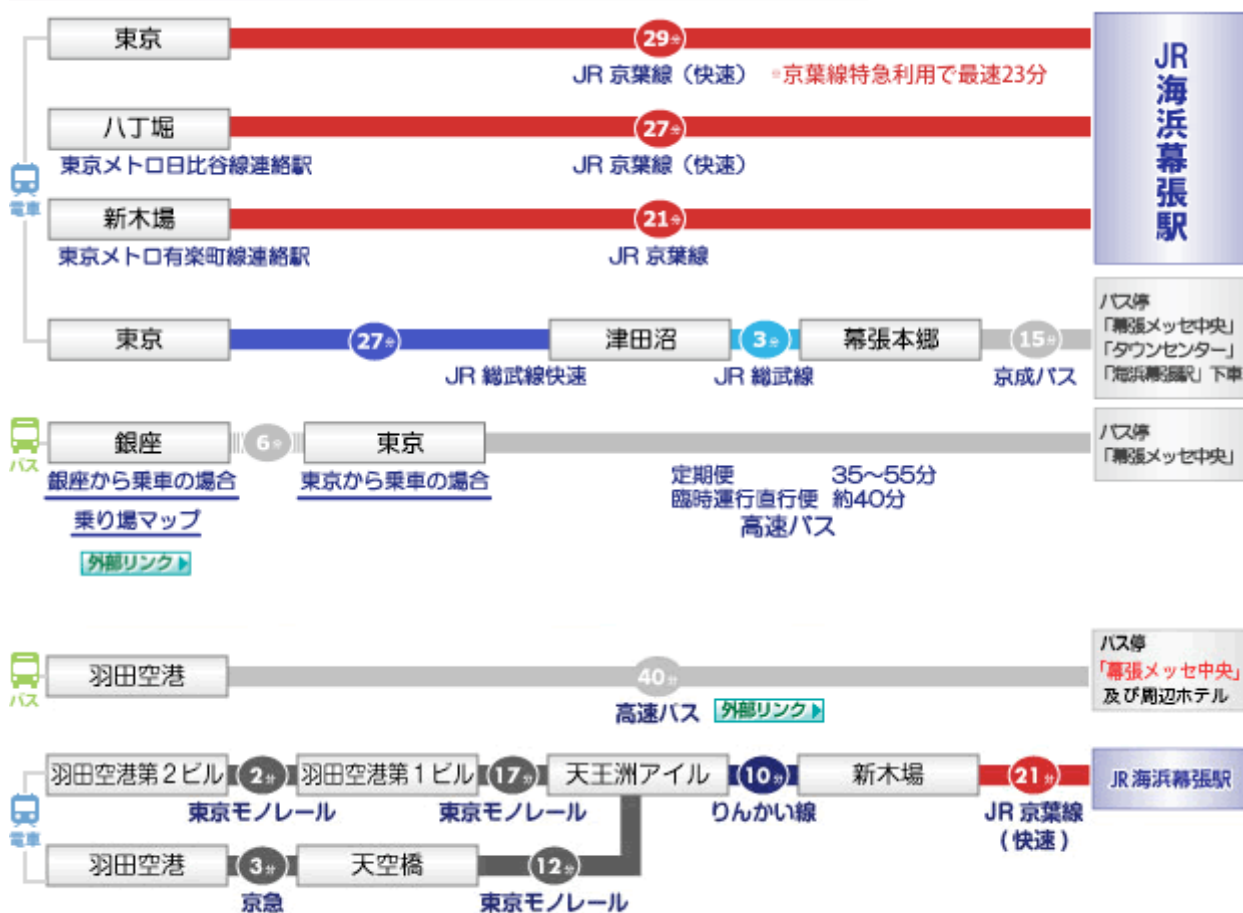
東京
29分
JR 京葉線（快速）
※京葉線特急利用で最速23分

JR
海浜幕張駅

八丁堀
東京メトロ日比谷線連絡駅
27分
JR 京葉線（快速）

新木場
東京メトロ有楽町線連絡駅
21分
JR 京葉線

電車

東京
27分
JR 総武線快速
津田沼
3分
JR 総武線
幕張本郷
15分
京成バス
バス停
「幕張メッセ中央」
「タウンセンター」
「海浜幕張駅」下車

バス
銀座
銀座から乗車の場合
乗り場マップ
外部リンク
6分
東京
東京から乗車の場合
定期便　35〜55分
臨時運行直行便　約40分
高速バス
バス停
「幕張メッセ中央」

バス
羽田空港
40分
高速バス
外部リンク
バス停
「幕張メッセ中央」
及び周辺ホテル

電車
羽田空港第２ビル
2分
東京モノレール
羽田空港第１ビル
17分
東京モノレール
天王洲アイル
10分
りんかい線
新木場
21分
JR 京葉線
（快速）
JR 海浜幕張駅

羽田空港
3分
京急
天空橋
12分
東京モノレール